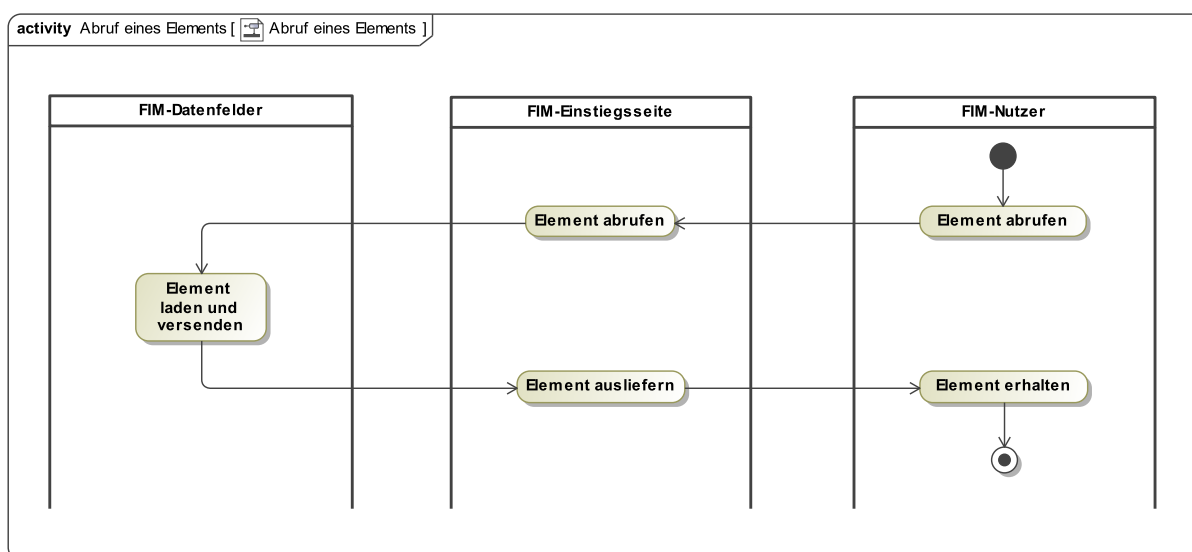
activity Abruf eines Elements [ Abruf eines Elements ]

FIM-Datenfelder

FIM-Einstiegsseite

FIM-Nutzer

Element abrufen

Element abrufen

Element laden und versenden

Element ausliefern

Element erhalten